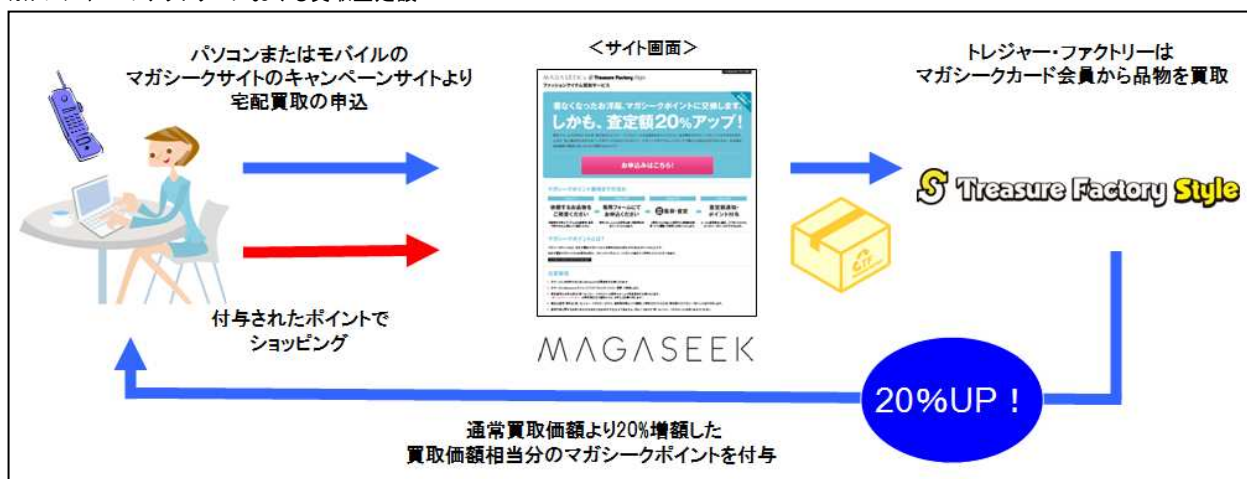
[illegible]

パソコンまたはモバイルの
マガシークサイトのキャンペーンサイトより
宅配買取の申込

<サイト画面>

MAGASEEK × Treasure Factory Style
ファッションアイテム買取サービス

着なくなったお洋服、マガシークポイントに交換します。
しかも、査定額20%アップ!

お申込みはこちら!

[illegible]

トレジャー・ファクトリーは
マガシークカード会員から品物を買取

Treasure Factory Style

付与されたポイントで
ショッピング

MAGASEEK

20%UP!

通常買取価額より20%増額した
買取価額相当分のマガシークポイントを付与